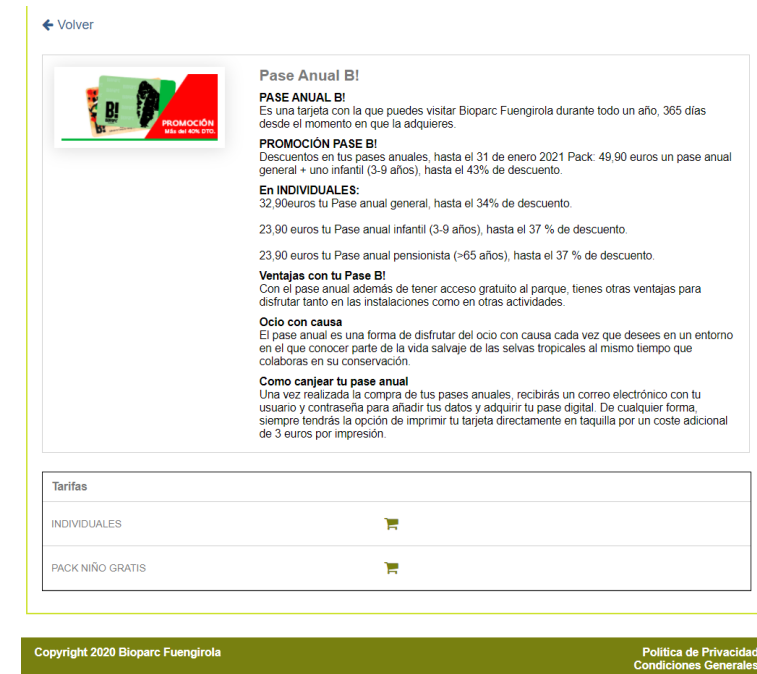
← Volver

B! PROMOCIÓN Más del 40% DTO.

Pase Anual B!

PASE ANUAL B!
Es una tarjeta con la que puedes visitar Bioparc Fuengirola durante todo un año, 365 días desde el momento en que la adquieres.

PROMOCIÓN PASE B!
Descuentos en tus pases anuales, hasta el 31 de enero 2021 Pack: 49,90 euros un pase anual general + uno infantil (3-9 años), hasta el 43% de descuento.

En INDIVIDUALES:
32,90euros tu Pase anual general, hasta el 34% de descuento.

23,90 euros tu Pase anual infantil (3-9 años), hasta el 37 % de descuento.

23,90 euros tu Pase anual pensionista (>65 años), hasta el 37 % de descuento.

Ventajas con tu Pase B!
Con el pase anual además de tener acceso gratuito al parque, tienes otras ventajas para disfrutar tanto en las instalaciones como en otras actividades.

Ocio con causa
El pase anual es una forma de disfrutar del ocio con causa cada vez que desees en un entorno en el que conocer parte de la vida salvaje de las selvas tropicales al mismo tiempo que colaboras en su conservación.

Como canjear tu pase anual
Una vez realizada la compra de tus pases anuales, recibirás un correo electrónico con tu usuario y contraseña para añadir tus datos y adquirir tu pase digital. De cualquier forma, siempre tendrás la opción de imprimir tu tarjeta directamente en taquilla por un coste adicional de 3 euros por impresión.

| Tarifas | |
|---|---|
| INDIVIDUALES | |
| PACK NIÑO GRATIS | |

Copyright 2020 Bioparc Fuengirola

Política de Privacidad
Condiciones Generales